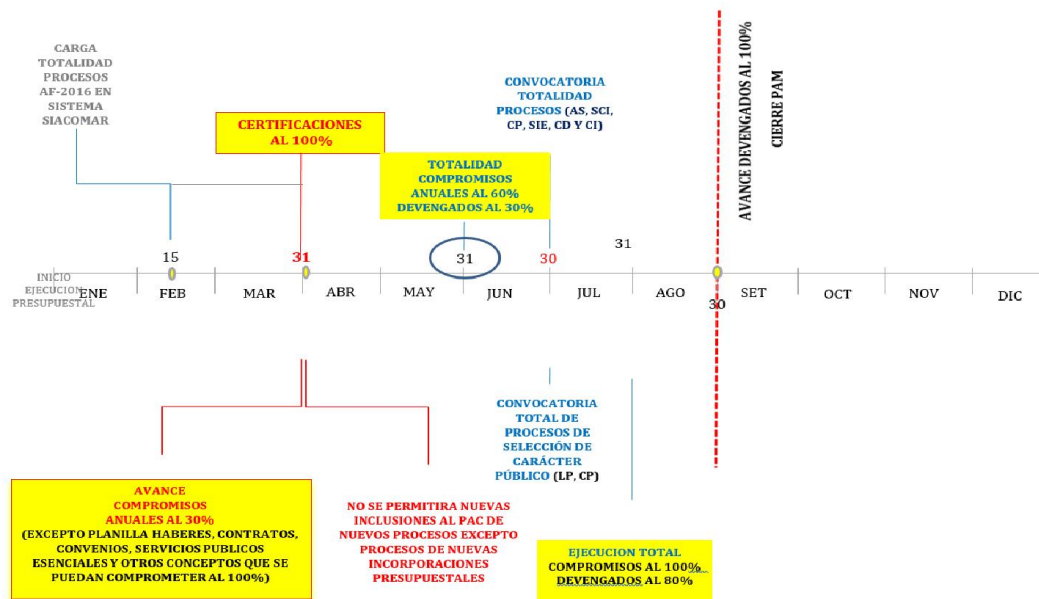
CARGA TOTALIDAD PROCESOS AF-2016 EN SISTEMA SIACOMAR

CERTIFICACIONES AL 100%

CONVOCATORIA TOTALIDAD PROCESOS (AS, SCI, CP, SIE, CD Y CI)

TOTALIDAD COMPROMISOS ANUALES AL 60% DEVENGADOS AL 30%

AVANCE DEVENGADOS AL 100%

CIERRE PAM

15

31

31

30

31

INICIO EJECUCION PRESUPUESTAL

ENE

FEB

MAR

ABR

MAY

JUN

JUL

AGO

SET

OCT

NOV

DIC

30

CONVOCATORIA TOTAL DE PROCESOS DE SELECCIÓN DE CARÁCTER PÚBLICO (LP, CP)

AVANCE COMPROMISOS ANUALES AL 30% (EXCEPTO PLANILLA HABERES, CONTRATOS, CONVENIOS, SERVICIOS PUBLICOS ESENCIALES Y OTROS CONCEPTOS QUE SE PUEDAN COMPROMETER AL 100%)

NO SE PERMITIRA NUEVAS INCLUSIONES AL PAC DE NUEVOS PROCESOS EXCEPTO PROCESOS DE NUEVAS INCORPORACIONES PRESUPUESTALES

EJECUCION TOTAL COMPROMISOS AL 100% DEVENGADOS AL 80%